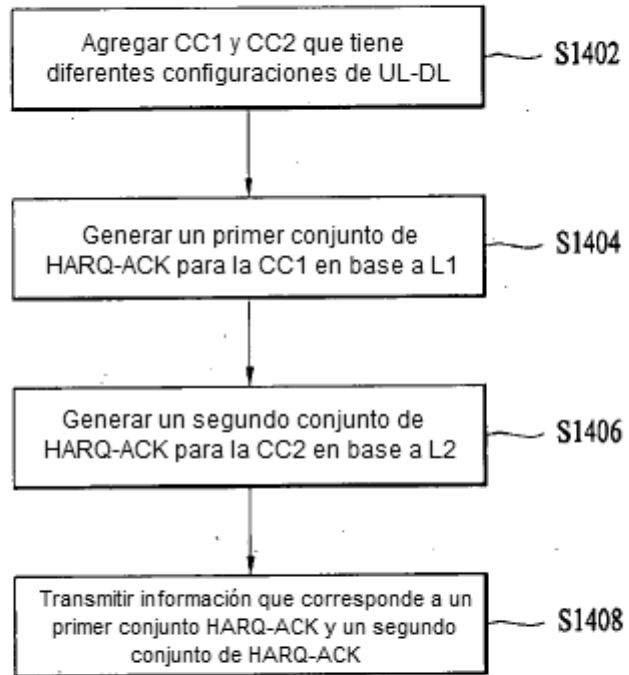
Agregar CC1 y CC2 que tiene diferentes configuraciones de UL-DL

S1402

Generar un primer conjunto de HARQ-ACK para la CC1 en base a L1

S1404

Generar un segundo conjunto de HARQ-ACK para la CC2 en base a L2

S1406

Transmitir información que corresponde a un primer conjunto HARQ-ACK y un segundo conjunto de HARQ-ACK

S1408